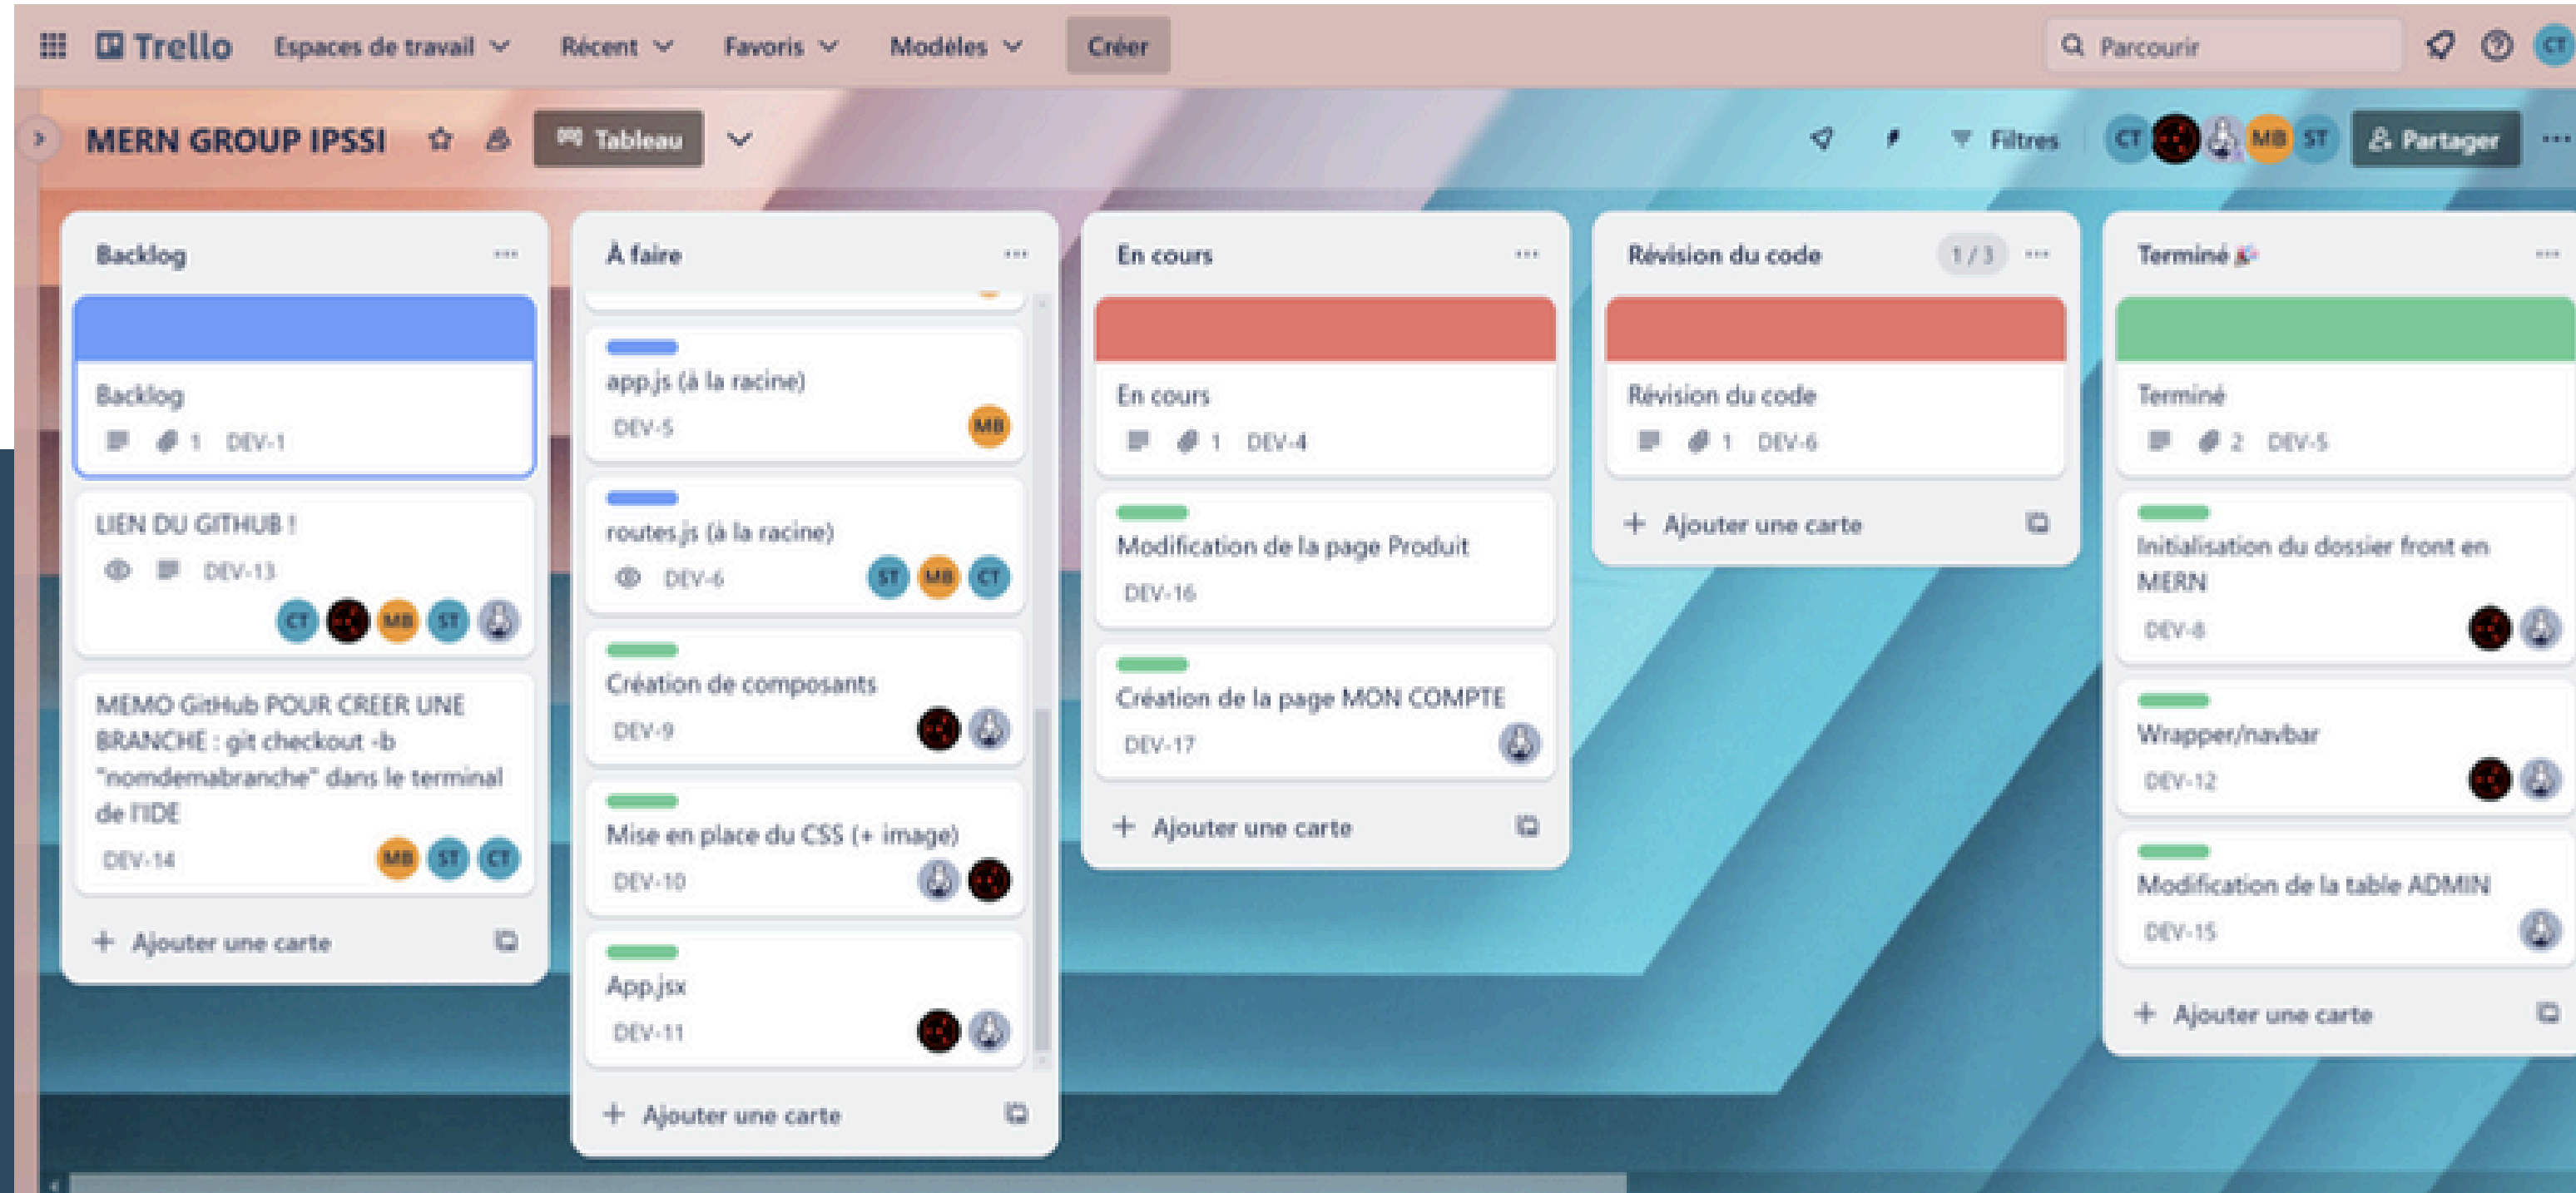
Trello Espaces de travail Récent Favoris Modèles Créer
Parcourir
CT

MERN GROUP IPSSI Tableau
Filtres CT MB ST Partager

Backlog
Backlog
1 DEV-1

LIEN DU GITHUB !
DEV-13
CT MB ST

MEMO GitHub POUR CREER UNE BRANCHE : git checkout -b "nomdemabranche" dans le terminal de l'IDE
DEV-14
MB ST CT

+ Ajouter une carte

À faire
app.js (à la racine)
DEV-5
MB

routes.js (à la racine)
DEV-6
ST MB CT

Création de composants
DEV-9

Mise en place du CSS (+ image)
DEV-10

App.jsx
DEV-11

+ Ajouter une carte

En cours
En cours
1 DEV-4

Modification de la page Produit
DEV-16

Création de la page MON COMPTE
DEV-17

+ Ajouter une carte

Révision du code 1 / 3
Révision du code
1 DEV-6

+ Ajouter une carte

Terminé
Terminé
2 DEV-5

Initialisation du dossier front en MERN
DEV-8

Wrapper/navbar
DEV-12

Modification de la table ADMIN
DEV-15

+ Ajouter une carte